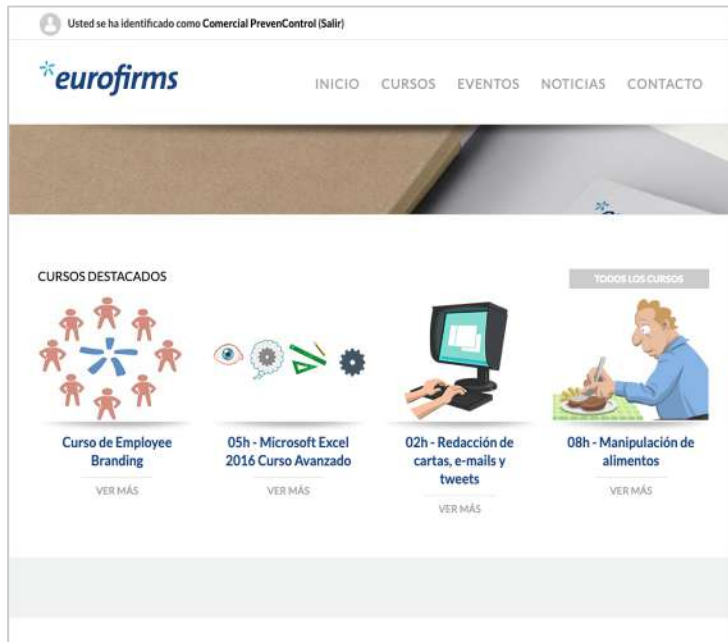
Usted se ha identificado como Comercial PrevenControl (Salir)

eurofirms

INICIO CURSOS EVENTOS NOTICIAS CONTACTO

CURSOS DESTACADOS

TODOS LOS CURSOS

Curso de Employee Branding

VER MÁS

05h - Microsoft Excel 2016 Curso Avanzado

VER MÁS

02h - Redacción de cartas, e-mails y tweets

VER MÁS

08h - Manipulación de alimentos

VER MÁS